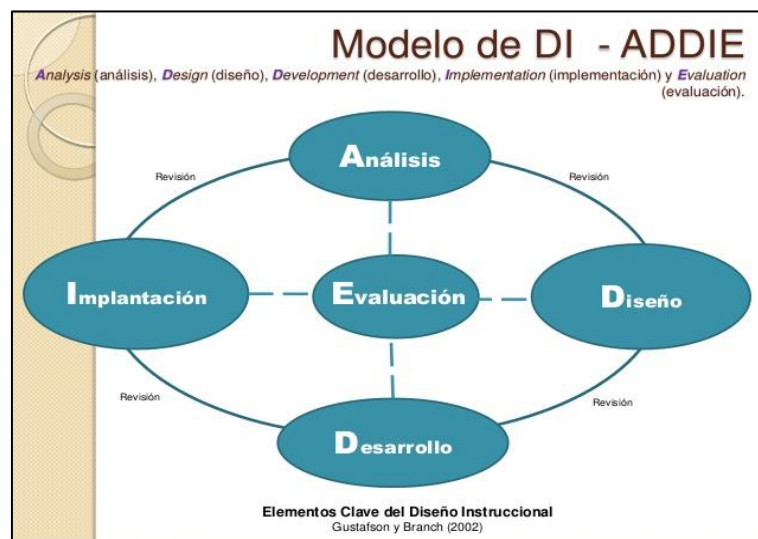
Modelo de DI - ADDIE

Analysis (análisis), Design (diseño), Development (desarrollo), Implementation (implementación) y Evaluation (evaluación).

Análisis

Revisión

Revisión

Implantación

Evaluación

Diseño

Revisión

Revisión

Desarrollo

Elementos Clave del Diseño Instruccional
Gustafson y Branch (2002)